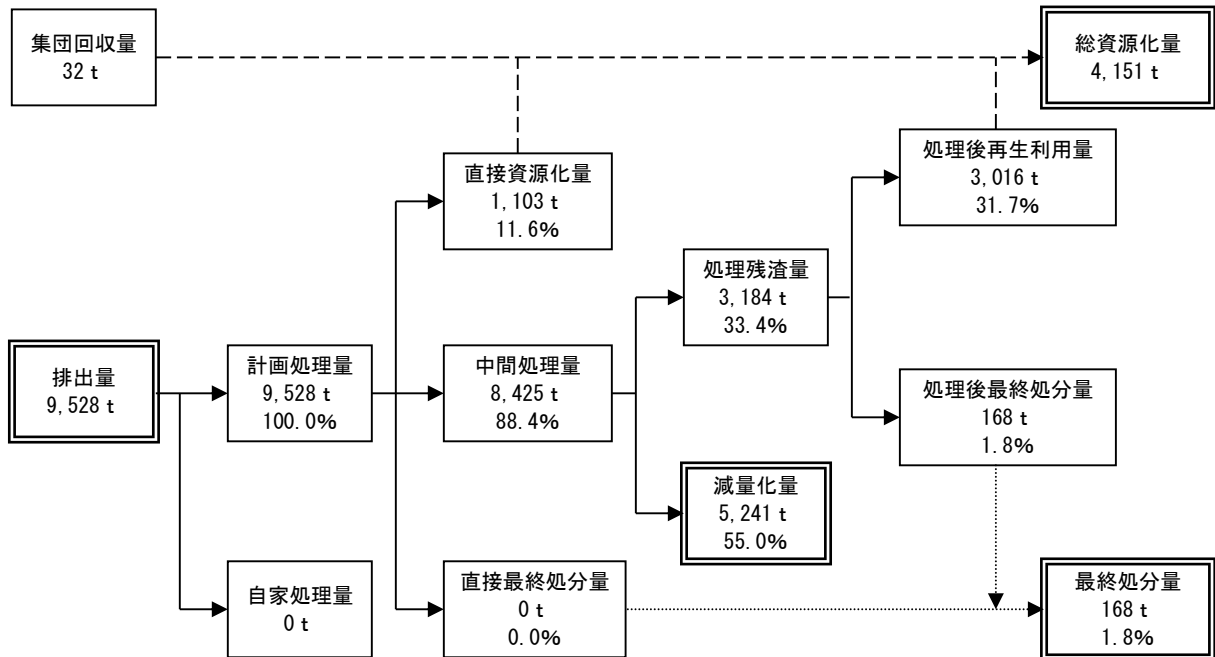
集団回収量
32 t

総資源化量
4,151 t

直接資源化量
1,103 t
11.6%

処理後再生利用量
3,016 t
31.7%

処理残渣量
3,184 t
33.4%

排出量
9,528 t

計画処理量
9,528 t
100.0%

中間処理量
8,425 t
88.4%

処理後最終処分量
168 t
1.8%

減量化量
5,241 t
55.0%

自家処理量
0 t

直接最終処分量
0 t
0.0%

最終処分量
168 t
1.8%